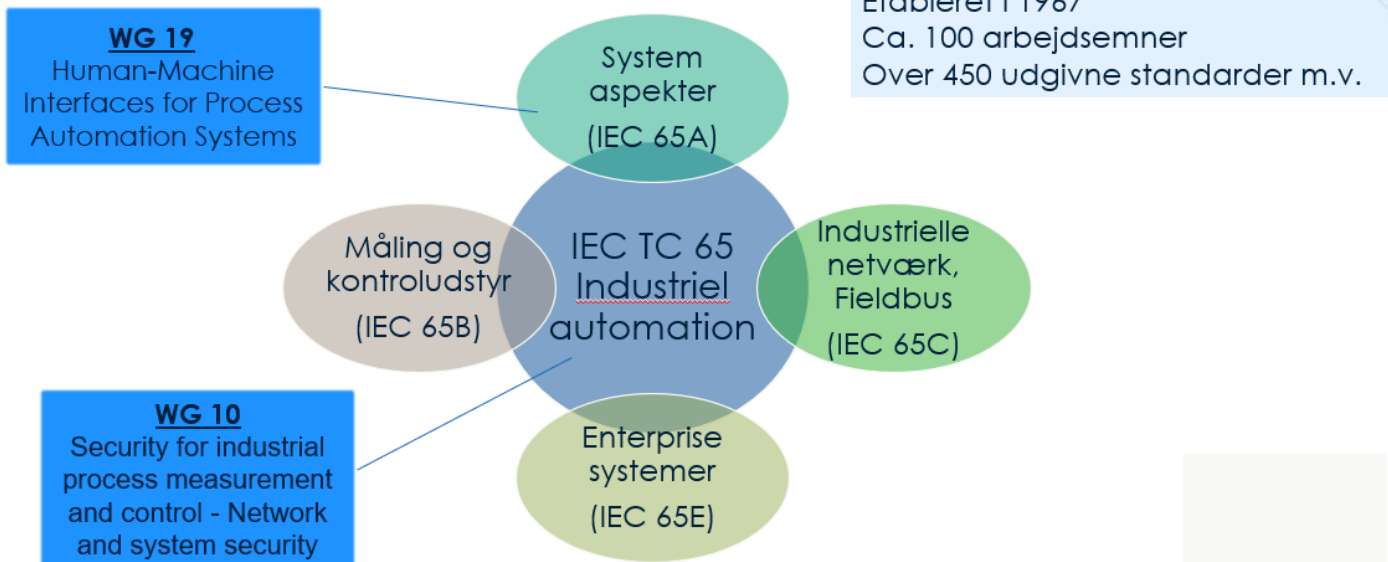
WG 19
Human-Machine Interfaces for Process Automation Systems

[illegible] i 1987
Ca. 100 arbejdsemner
Over 450 udgivne standarder m.v.

System aspekter
(IEC 65A)

Måling og kontroludstyr
(IEC 65B)

IEC TC 65
Industriel automation

Industrielle netværk, Fieldbus
(IEC 65C)

Enterprise systemer
(IEC 65E)

WG 10
Security for industrial process measurement and control - Network and system security